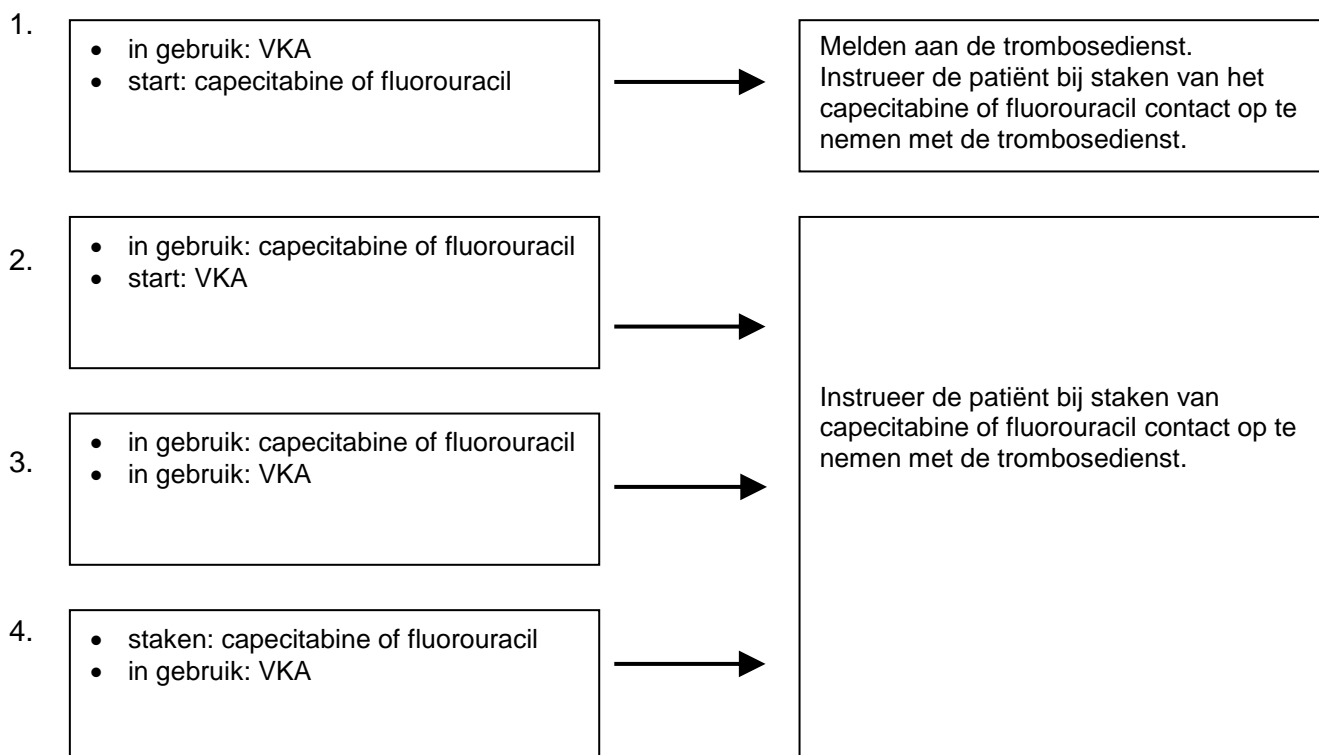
1.

- in gebruik: VKA
- start: capecitabine of fluorouracil

Melden aan de trombosedienst. Instrueer de patiënt bij staken van het capecitabine of fluorouracil contact op te nemen met de trombosedienst.

2.

- in gebruik: capecitabine of fluorouracil
- start: VKA

3.

- in gebruik: capecitabine of fluorouracil
- in gebruik: VKA

4.

- staken: capecitabine of fluorouracil
- in gebruik: VKA

Instrueer de patiënt bij staken van capecitabine of fluorouracil contact op te nemen met de trombosedienst.